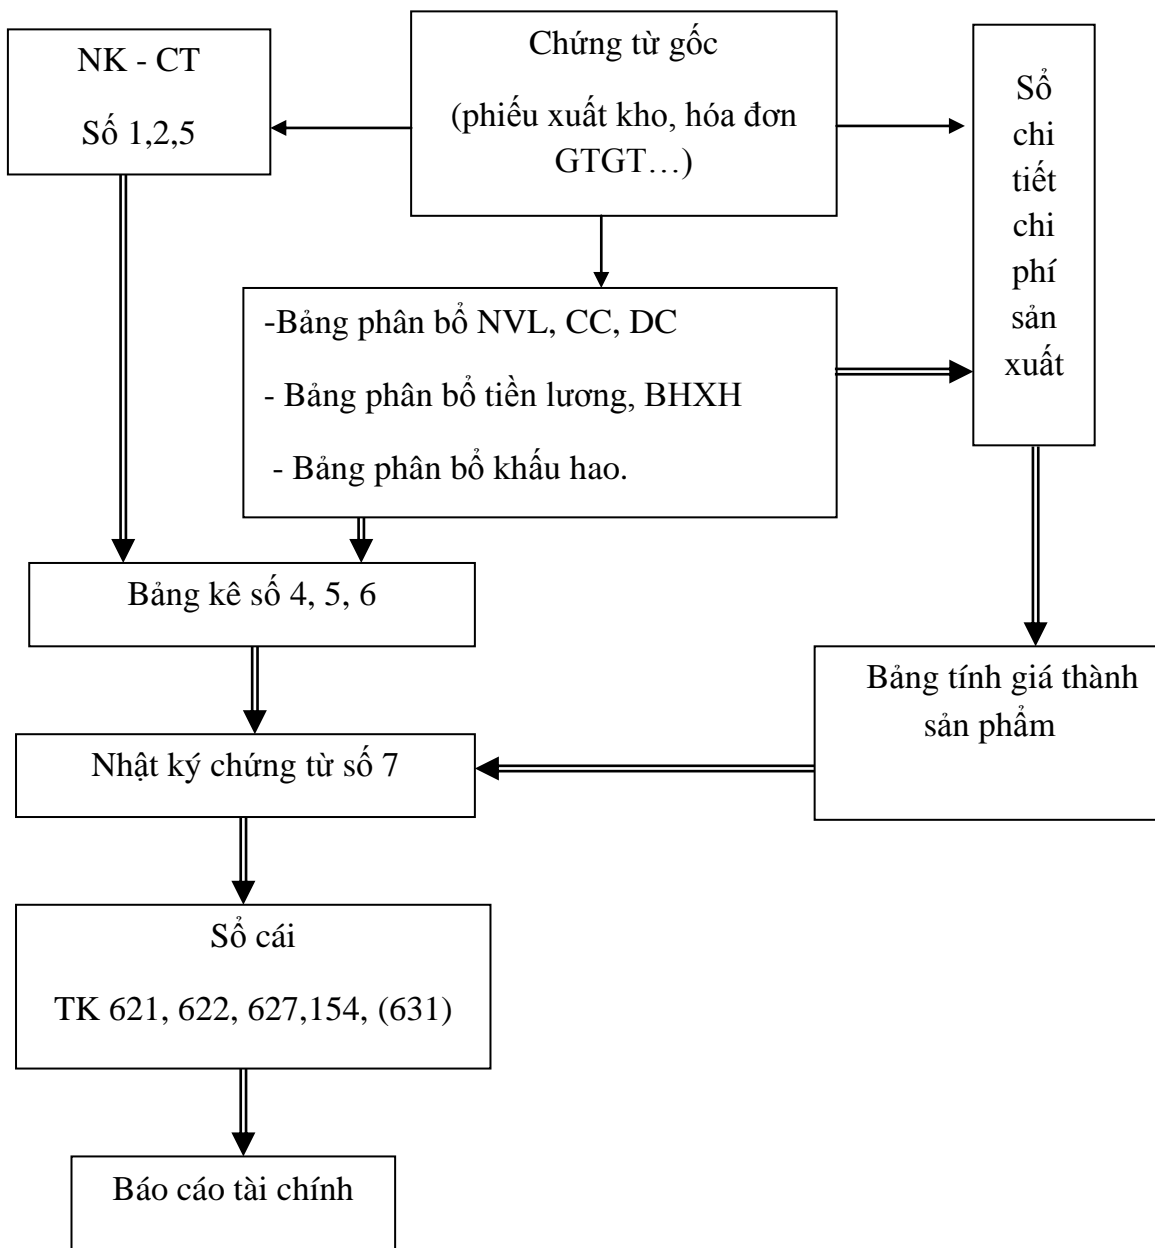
Chứng từ gốc

(phiếu xuất kho, hóa đơn GTGT…)

NK - CT

Số 1,2,5

Sổ chi tiết chi phí sản xuất

-Bảng phân bổ NVL, CC, DC

- Bảng phân bổ tiền lương, BHXH

- Bảng phân bổ khấu hao.

Bảng kê số 4, 5, 6

Bảng tính giá thành sản phẩm

Nhật ký chứng từ số 7

Sổ cái

TK 621, 622, 627,154, (631)

Báo cáo tài chính